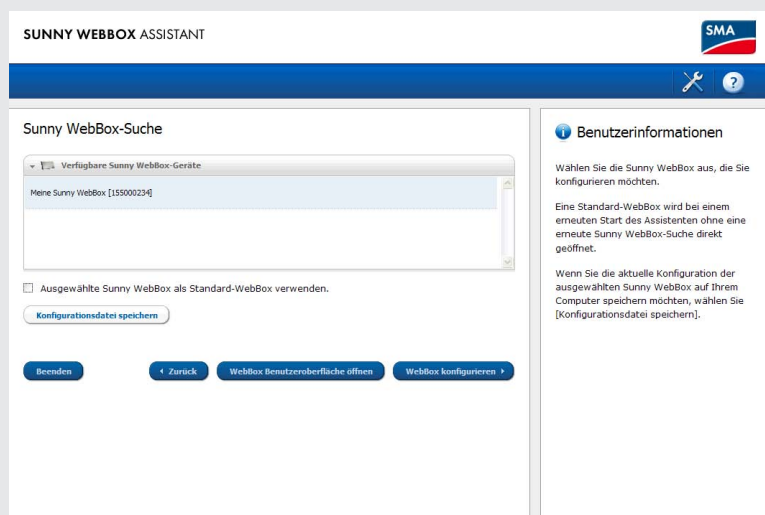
SUNNY WEBBOX ASSISTANT

SMA

Sunny WebBox-Suche

Verfügbare Sunny WebBox-Geräte

Meine Sunny WebBox [155000234]

Ausgewählte Sunny WebBox als Standard-WebBox verwenden.

Konfigurationsdatei speichern

Beenden

Zurück

WebBox Benutzeroberfläche öffnen

WebBox konfigurieren

Benutzerinformationen

Wählen Sie die Sunny WebBox aus, die Sie konfigurieren möchten.

Eine Standard-WebBox wird bei einem erneuten Start des Assistenten ohne eine erneute Sunny WebBox-Suche direkt geöffnet.

Wenn Sie die aktuelle Konfiguration der ausgewählten Sunny WebBox auf Ihrem Computer speichern möchten, wählen Sie [Konfigurationsdatei speichern].